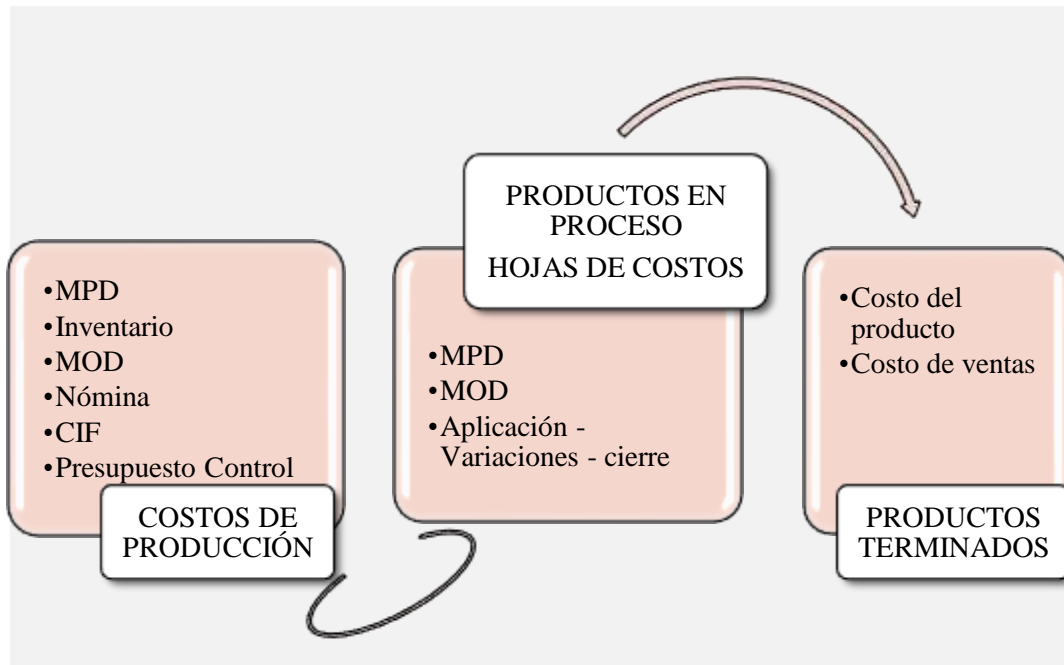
•MPD
•Inventario
•MOD
•Nómina
•CIF
•Presupuesto Control

COSTOS DE PRODUCCIÓN

PRODUCTOS EN PROCESO
HOJAS DE COSTOS

•MPD
•MOD
•Aplicación - Variaciones - cierre

•Costo del producto
•Costo de ventas

PRODUCTOS TERMINADOS